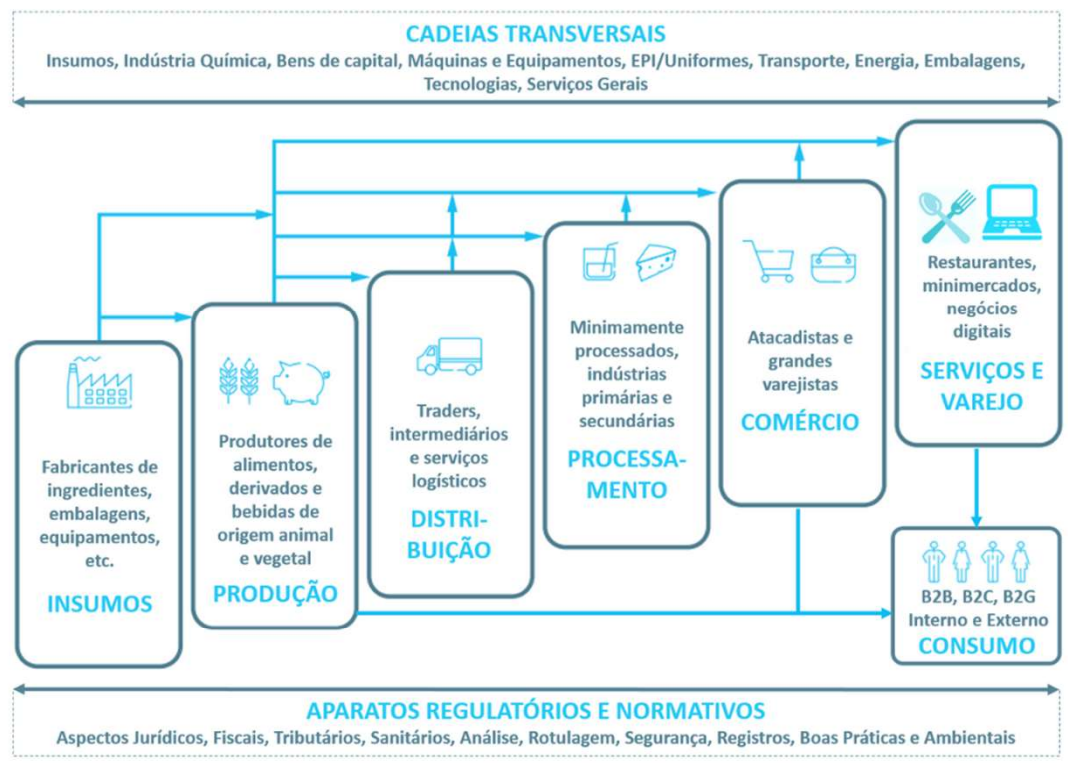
CADEIAS TRANSVERSAIS
Insumos, Indústria Química, Bens de capital, Máquinas e Equipamentos, EPI/Uniformes, Transporte, Energia, Embalagens, Tecnologias, Serviços Gerais

Fabricantes de ingredientes, embalagens, equipamentos, etc.
INSUMOS

Produtores de alimentos, derivados e bebidas de origem animal e vegetal
PRODUÇÃO

Traders, intermediários e serviços logísticos
DISTRIBUIÇÃO

Minimamente processados, indústrias primárias e secundárias
PROCESSAMENTO

Atacadistas e grandes varejistas
COMÉRCIO

Restaurantes, minimercados, negócios digitais
SERVIÇOS E VAREJO

B2B, B2C, B2G
Interno e Externo
CONSUMO

APARATOS REGULATÓRIOS E NORMATIVOS
Aspectos Jurídicos, Fiscais, Tributários, Sanitários, Análise, Rotulagem, Segurança, Registros, Boas Práticas e Ambientais